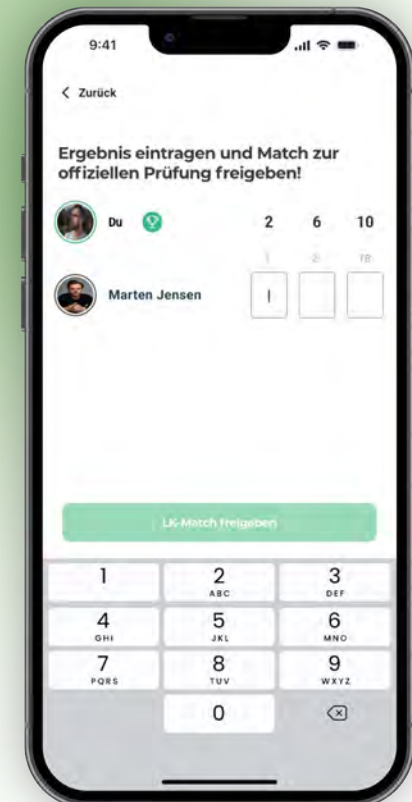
9:41

< Zurück

Ergebnis eintragen und Match zur offiziellen Prüfung freigeben!

Du

2 6 10

1 2 TB

Marten Jensen

LK-Match freigeben

| 1 | 2 ABC | 3 DEF |
|---|---|---|
| 4 GHI | 5 JKL | 6 MNO |
| 7 PQRS | 8 TUV | 9 WXYZ |
| | 0 | |